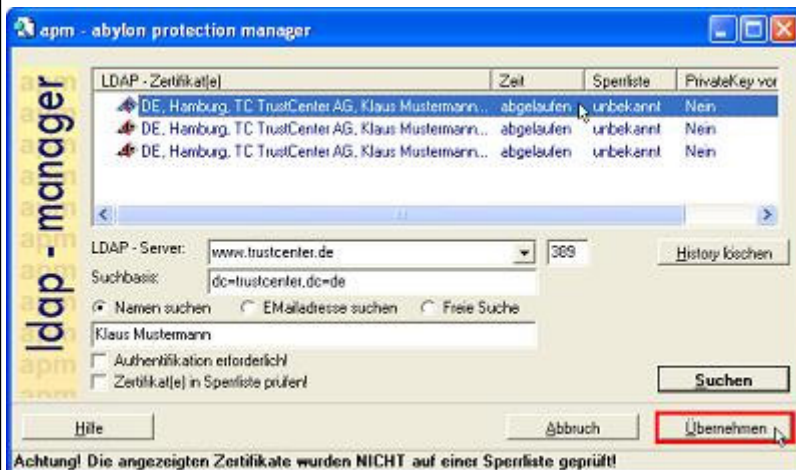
apm - abylon protection manager

ldap - manager

| LDAP - Zertifikat(e) | Zeit | Sperrliste | PrivateKey vor |
|---|---|---|---|
| DE, Hamburg, TC TrustCenter AG, Klaus Mustermann... | abgelaufen | unbekannt | Nein |
| DE, Hamburg, TC TrustCenter AG, Klaus Mustermann... | abgelaufen | unbekannt | Nein |
| DE, Hamburg, TC TrustCenter AG, Klaus Mustermann... | abgelaufen | unbekannt | Nein |

LDAP - Server: www.trustcenter.de 389 History löschen

Suchbasis: dc=trustcenter,dc=de

Namen suchen EMailadresse suchen Freie Suche

Klaus Mustermann

Authentifikation erforderlich!

Zertifikat(e) in Sperrliste prüfen!

Suchen

Hilfe Abbruch Übernehmen

Achtung! Die angezeigten Zertifikate wurden NICHT auf einer Sperrliste geprüft!